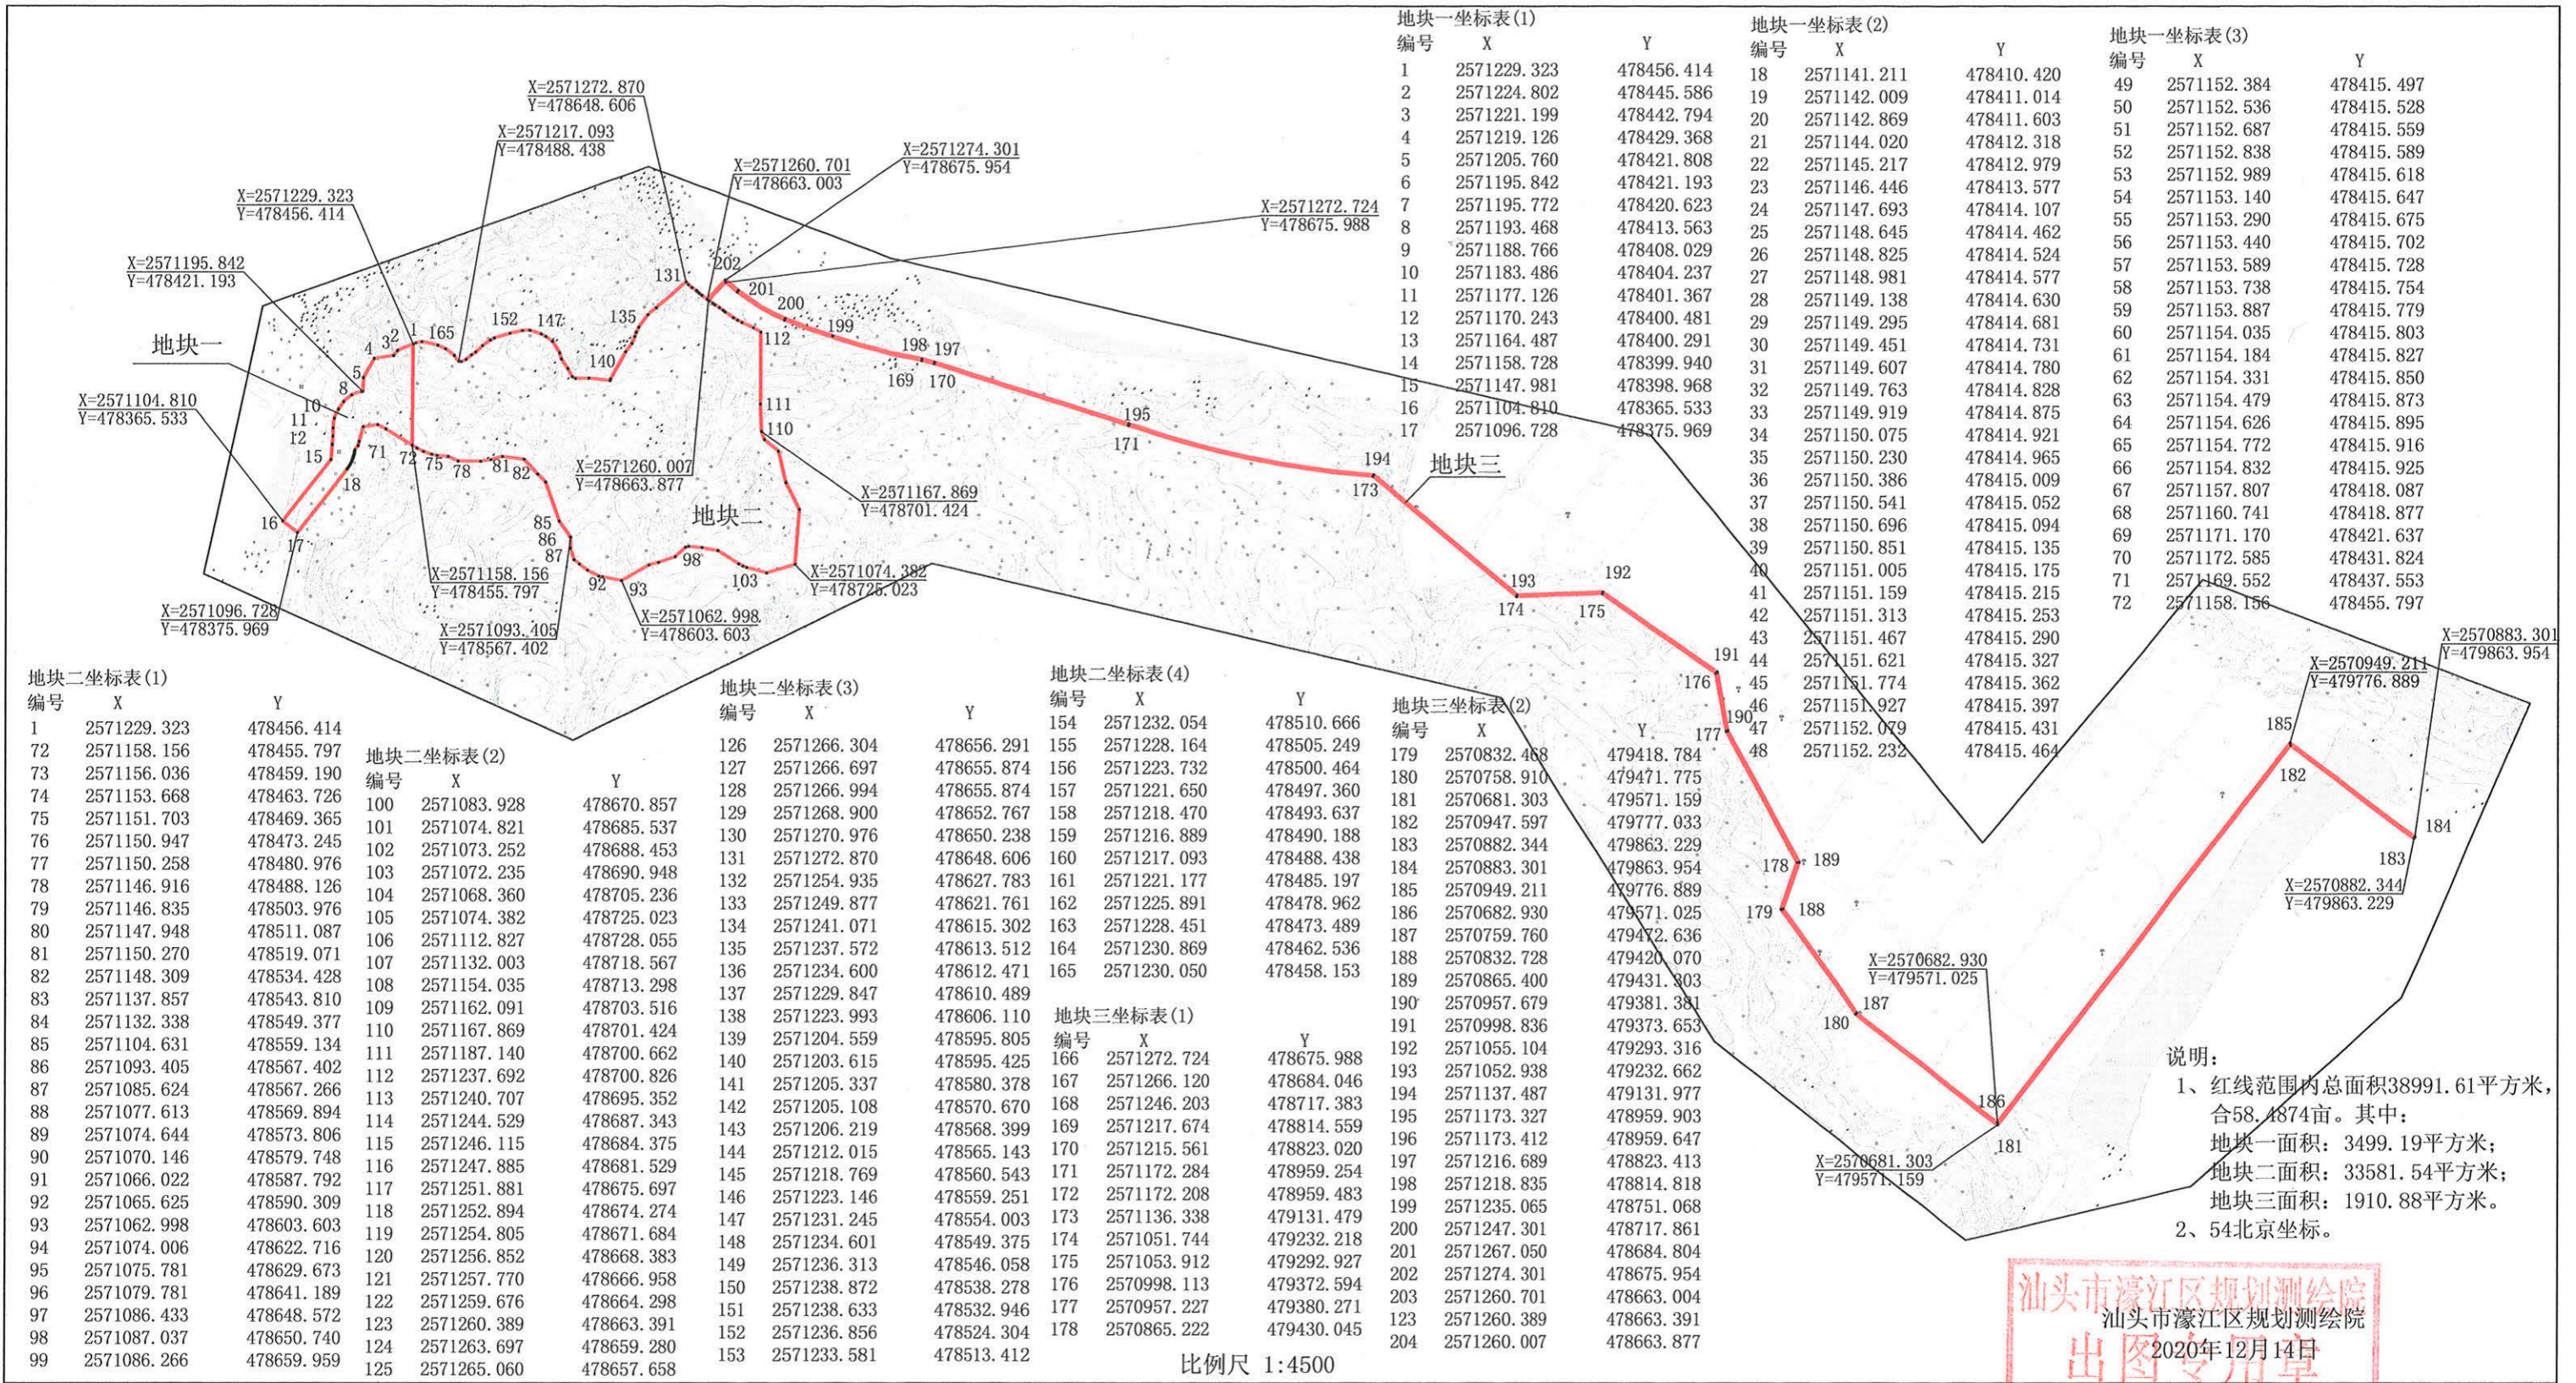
地块一坐标表(1)

| 编号 | X | Y |
|---|---|---|
| 1 | 2571229.323 | 478456.414 |
| 2 | 2571224.802 | 478445.586 |
| 3 | 2571221.199 | 478442.794 |
| 4 | 2571219.126 | 478429.368 |
| 5 | 2571205.760 | 478421.808 |
| 6 | 2571195.842 | 478421.193 |
| 7 | 2571195.772 | 478420.623 |
| 8 | 2571193.468 | 478413.563 |
| 9 | 2571188.766 | 478408.029 |
| 10 | 2571183.486 | 478404.237 |
| 11 | 2571177.126 | 478401.367 |
| 12 | 2571170.243 | 478400.481 |
| 13 | 2571164.487 | 478400.291 |
| 14 | 2571158.728 | 478399.940 |
| 15 | 2571147.981 | 478398.968 |
| 16 | 2571104.810 | 478365.533 |
| 17 | 2571096.728 | 478375.969 |

地块一坐标表(2)

| 编号 | X | Y |
|---|---|---|
| 18 | 2571141.211 | 478410.420 |
| 19 | 2571142.009 | 478411.014 |
| 20 | 2571142.869 | 478411.603 |
| 21 | 2571144.020 | 478412.318 |
| 22 | 2571145.217 | 478412.979 |
| 23 | 2571146.446 | 478413.577 |
| 24 | 2571147.693 | 478414.107 |
| 25 | 2571148.645 | 478414.462 |
| 26 | 2571148.825 | 478414.524 |
| 27 | 2571148.981 | 478414.577 |
| 28 | 2571149.138 | 478414.630 |
| 29 | 2571149.295 | 478414.681 |
| 30 | 2571149.451 | 478414.731 |
| 31 | 2571149.607 | 478414.780 |
| 32 | 2571149.763 | 478414.828 |
| 33 | 2571149.919 | 478414.875 |
| 34 | 2571150.075 | 478414.921 |
| 35 | 2571150.230 | 478414.965 |
| 36 | 2571150.386 | 478415.009 |
| 37 | 2571150.541 | 478415.052 |
| 38 | 2571150.696 | 478415.094 |
| 39 | 2571150.851 | 478415.135 |
| 40 | 2571151.005 | 478415.175 |
| 41 | 2571151.159 | 478415.215 |
| 42 | 2571151.313 | 478415.253 |
| 43 | 2571151.467 | 478415.290 |
| 44 | 2571151.621 | 478415.327 |
| 45 | 2571151.774 | 478415.362 |
| 46 | 2571151.927 | 478415.397 |
| 47 | 2571152.079 | 478415.431 |
| 48 | 2571152.232 | 478415.464 |

地块一坐标表(3)

| 编号 | X | Y |
|---|---|---|
| 49 | 2571152.384 | 478415.497 |
| 50 | 2571152.536 | 478415.528 |
| 51 | 2571152.687 | 478415.559 |
| 52 | 2571152.838 | 478415.589 |
| 53 | 2571152.989 | 478415.618 |
| 54 | 2571153.140 | 478415.647 |
| 55 | 2571153.290 | 478415.675 |
| 56 | 2571153.440 | 478415.702 |
| 57 | 2571153.589 | 478415.728 |
| 58 | 2571153.738 | 478415.754 |
| 59 | 2571153.887 | 478415.779 |
| 60 | 2571154.035 | 478415.803 |
| 61 | 2571154.184 | 478415.827 |
| 62 | 2571154.331 | 478415.850 |
| 63 | 2571154.479 | 478415.873 |
| 64 | 2571154.626 | 478415.895 |
| 65 | 2571154.772 | 478415.916 |
| 66 | 2571154.832 | 478415.925 |
| 67 | 2571157.807 | 478418.087 |
| 68 | 2571160.741 | 478418.877 |
| 69 | 2571171.170 | 478421.637 |
| 70 | 2571172.585 | 478431.824 |
| 71 | 2571169.552 | 478437.553 |
| 72 | 2571158.156 | 478455.797 |

X=2571272.870
Y=478648.606
X=2571217.093
Y=478488.438
X=2571274.301
Y=478675.954
X=2571260.701
Y=478663.003
X=2571229.323
Y=478456.414
X=2571272.724
Y=478675.988
X=2571195.842
Y=478421.193
地块一
X=2571104.810
Y=478365.533
131 202 201 200 199 198 197 169 170 112 111 110 152 147 135 140 165 1 2 3 4 5 8 10 11 12 15 71 72 75 78 81 82 18 16 17 85 86 87 92 93 98 103 195 171 194 173
X=2571260.007
Y=478663.877
地块三
X=2571167.869
Y=478701.424
地块二
X=2571074.382
Y=478725.023
X=2571158.156
Y=478455.797
X=2571096.728
Y=478375.969
X=2571093.405
Y=478567.402
X=2571062.998
Y=478603.603
193 192 174 175 191 176 190 177 178 189 179 188 187 180 186 181 185 182 184 183
X=2570883.301
Y=479863.954
X=2570949.211
Y=479776.889
X=2570882.344
Y=479863.229
X=2570682.930
Y=479571.025
X=2570681.303
Y=479571.159

地块二坐标表(1)

| 编号 | X | Y |
|---|---|---|
| 1 | 2571229.323 | 478456.414 |
| 72 | 2571158.156 | 478455.797 |
| 73 | 2571156.036 | 478459.190 |
| 74 | 2571153.668 | 478463.726 |
| 75 | 2571151.703 | 478469.365 |
| 76 | 2571150.947 | 478473.245 |
| 77 | 2571150.258 | 478480.976 |
| 78 | 2571146.916 | 478488.126 |
| 79 | 2571146.835 | 478503.976 |
| 80 | 2571147.948 | 478511.087 |
| 81 | 2571150.270 | 478519.071 |
| 82 | 2571148.309 | 478534.428 |
| 83 | 2571137.857 | 478543.810 |
| 84 | 2571132.338 | 478549.377 |
| 85 | 2571104.631 | 478559.134 |
| 86 | 2571093.405 | 478567.402 |
| 87 | 2571085.624 | 478567.266 |
| 88 | 2571077.613 | 478569.894 |
| 89 | 2571074.644 | 478573.806 |
| 90 | 2571070.146 | 478579.748 |
| 91 | 2571066.022 | 478587.792 |
| 92 | 2571065.625 | 478590.309 |
| 93 | 2571062.998 | 478603.603 |
| 94 | 2571074.006 | 478622.716 |
| 95 | 2571075.781 | 478629.673 |
| 96 | 2571079.781 | 478641.189 |
| 97 | 2571086.433 | 478648.572 |
| 98 | 2571087.037 | 478650.740 |
| 99 | 2571086.266 | 478659.959 |

地块二坐标表(2)

| 编号 | X | Y |
|---|---|---|
| 100 | 2571083.928 | 478670.857 |
| 101 | 2571074.821 | 478685.537 |
| 102 | 2571073.252 | 478688.453 |
| 103 | 2571072.235 | 478690.948 |
| 104 | 2571068.360 | 478705.236 |
| 105 | 2571074.382 | 478725.023 |
| 106 | 2571112.827 | 478728.055 |
| 107 | 2571132.003 | 478718.567 |
| 108 | 2571154.035 | 478713.298 |
| 109 | 2571162.091 | 478703.516 |
| 110 | 2571167.869 | 478701.424 |
| 111 | 2571187.140 | 478700.662 |
| 112 | 2571237.692 | 478700.826 |
| 113 | 2571240.707 | 478695.352 |
| 114 | 2571244.529 | 478687.343 |
| 115 | 2571246.115 | 478684.375 |
| 116 | 2571247.885 | 478681.529 |
| 117 | 2571251.881 | 478675.697 |
| 118 | 2571252.894 | 478674.274 |
| 119 | 2571254.805 | 478671.684 |
| 120 | 2571256.852 | 478668.383 |
| 121 | 2571257.770 | 478666.958 |
| 122 | 2571259.676 | 478664.298 |
| 123 | 2571260.389 | 478663.391 |
| 124 | 2571263.697 | 478659.280 |
| 125 | 2571265.060 | 478657.658 |

地块二坐标表(3)

| 编号 | X | Y |
|---|---|---|
| 126 | 2571266.304 | 478656.291 |
| 127 | 2571266.697 | 478655.874 |
| 128 | 2571266.994 | 478655.874 |
| 129 | 2571268.900 | 478652.767 |
| 130 | 2571270.976 | 478650.238 |
| 131 | 2571272.870 | 478648.606 |
| 132 | 2571254.935 | 478627.783 |
| 133 | 2571249.877 | 478621.761 |
| 134 | 2571241.071 | 478615.302 |
| 135 | 2571237.572 | 478613.512 |
| 136 | 2571234.600 | 478612.471 |
| 137 | 2571229.847 | 478610.489 |
| 138 | 2571223.993 | 478606.110 |
| 139 | 2571204.559 | 478595.805 |
| 140 | 2571203.615 | 478595.425 |
| 141 | 2571205.337 | 478580.378 |
| 142 | 2571205.108 | 478570.670 |
| 143 | 2571206.219 | 478568.399 |
| 144 | 2571212.015 | 478565.143 |
| 145 | 2571218.769 | 478560.543 |
| 146 | 2571223.146 | 478559.251 |
| 147 | 2571231.245 | 478554.003 |
| 148 | 2571234.601 | 478549.375 |
| 149 | 2571236.313 | 478546.058 |
| 150 | 2571238.872 | 478538.278 |
| 151 | 2571238.633 | 478532.946 |
| 152 | 2571236.856 | 478524.304 |
| 153 | 2571233.581 | 478513.412 |

地块二坐标表(4)

| 编号 | X | Y |
|---|---|---|
| 154 | 2571232.054 | 478510.666 |
| 155 | 2571228.164 | 478505.249 |
| 156 | 2571223.732 | 478500.464 |
| 157 | 2571221.650 | 478497.360 |
| 158 | 2571218.470 | 478493.637 |
| 159 | 2571216.889 | 478490.188 |
| 160 | 2571217.093 | 478488.438 |
| 161 | 2571221.177 | 478485.197 |
| 162 | 2571225.891 | 478478.962 |
| 163 | 2571228.451 | 478473.489 |
| 164 | 2571230.869 | 478462.536 |
| 165 | 2571230.050 | 478458.153 |

地块三坐标表(1)

| 编号 | X | Y |
|---|---|---|
| 166 | 2571272.724 | 478675.988 |
| 167 | 2571266.120 | 478684.046 |
| 168 | 2571246.203 | 478717.383 |
| 169 | 2571217.674 | 478814.559 |
| 170 | 2571215.561 | 478823.020 |
| 171 | 2571172.284 | 478959.254 |
| 172 | 2571172.208 | 478959.483 |
| 173 | 2571136.338 | 479131.479 |
| 174 | 2571051.744 | 479232.218 |
| 175 | 2571053.912 | 479292.927 |
| 176 | 2570998.113 | 479372.594 |
| 177 | 2570957.227 | 479380.271 |
| 178 | 2570865.222 | 479430.045 |

地块三坐标表(2)

| 编号 | X | Y |
|---|---|---|
| 179 | 2570832.468 | 479418.784 |
| 180 | 2570758.910 | 479471.775 |
| 181 | 2570681.303 | 479571.159 |
| 182 | 2570947.597 | 479777.033 |
| 183 | 2570882.344 | 479863.229 |
| 184 | 2570883.301 | 479863.954 |
| 185 | 2570949.211 | 479776.889 |
| 186 | 2570682.930 | 479571.025 |
| 187 | 2570759.760 | 479472.636 |
| 188 | 2570832.728 | 479420.070 |
| 189 | 2570865.400 | 479431.803 |
| 190 | 2570957.679 | 479381.381 |
| 191 | 2570998.836 | 479373.653 |
| 192 | 2571055.104 | 479293.316 |
| 193 | 2571052.938 | 479232.662 |
| 194 | 2571137.487 | 479131.977 |
| 195 | 2571173.327 | 478959.903 |
| 196 | 2571173.412 | 478959.647 |
| 197 | 2571216.689 | 478823.413 |
| 198 | 2571218.835 | 478814.818 |
| 199 | 2571235.065 | 478751.068 |
| 200 | 2571247.301 | 478717.861 |
| 201 | 2571267.050 | 478684.804 |
| 202 | 2571274.301 | 478675.954 |
| 203 | 2571260.701 | 478663.004 |
| 123 | 2571260.389 | 478663.391 |
| 204 | 2571260.007 | 478663.877 |

比例尺 1:4500

说明:
1、红线范围内总面积38991.61平方米，合58.4874亩。其中:
地块一面积: 3499.19平方米;
地块二面积: 33581.54平方米;
地块三面积: 1910.88平方米。
2、54北京坐标。

汕头市濠江区规划测绘院
出图专用章
汕头市濠江区规划测绘院
2020年12月14日